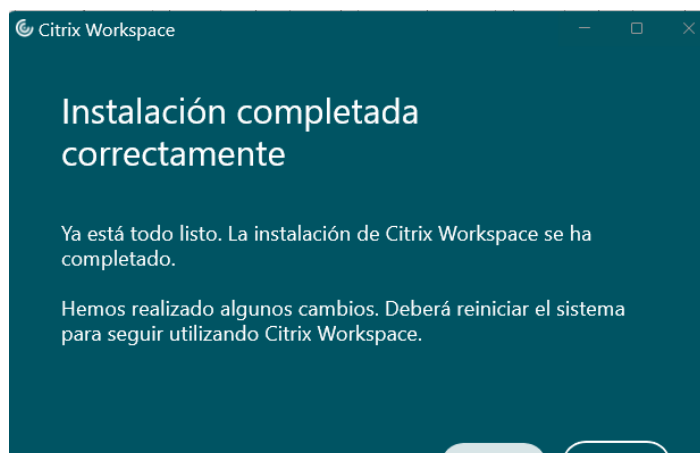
Citrix Workspace

Instalación completada correctamente

Ya está todo listo. La instalación de Citrix Workspace se ha completado.

Hemos realizado algunos cambios. Deberá reiniciar el sistema para seguir utilizando Citrix Workspace.